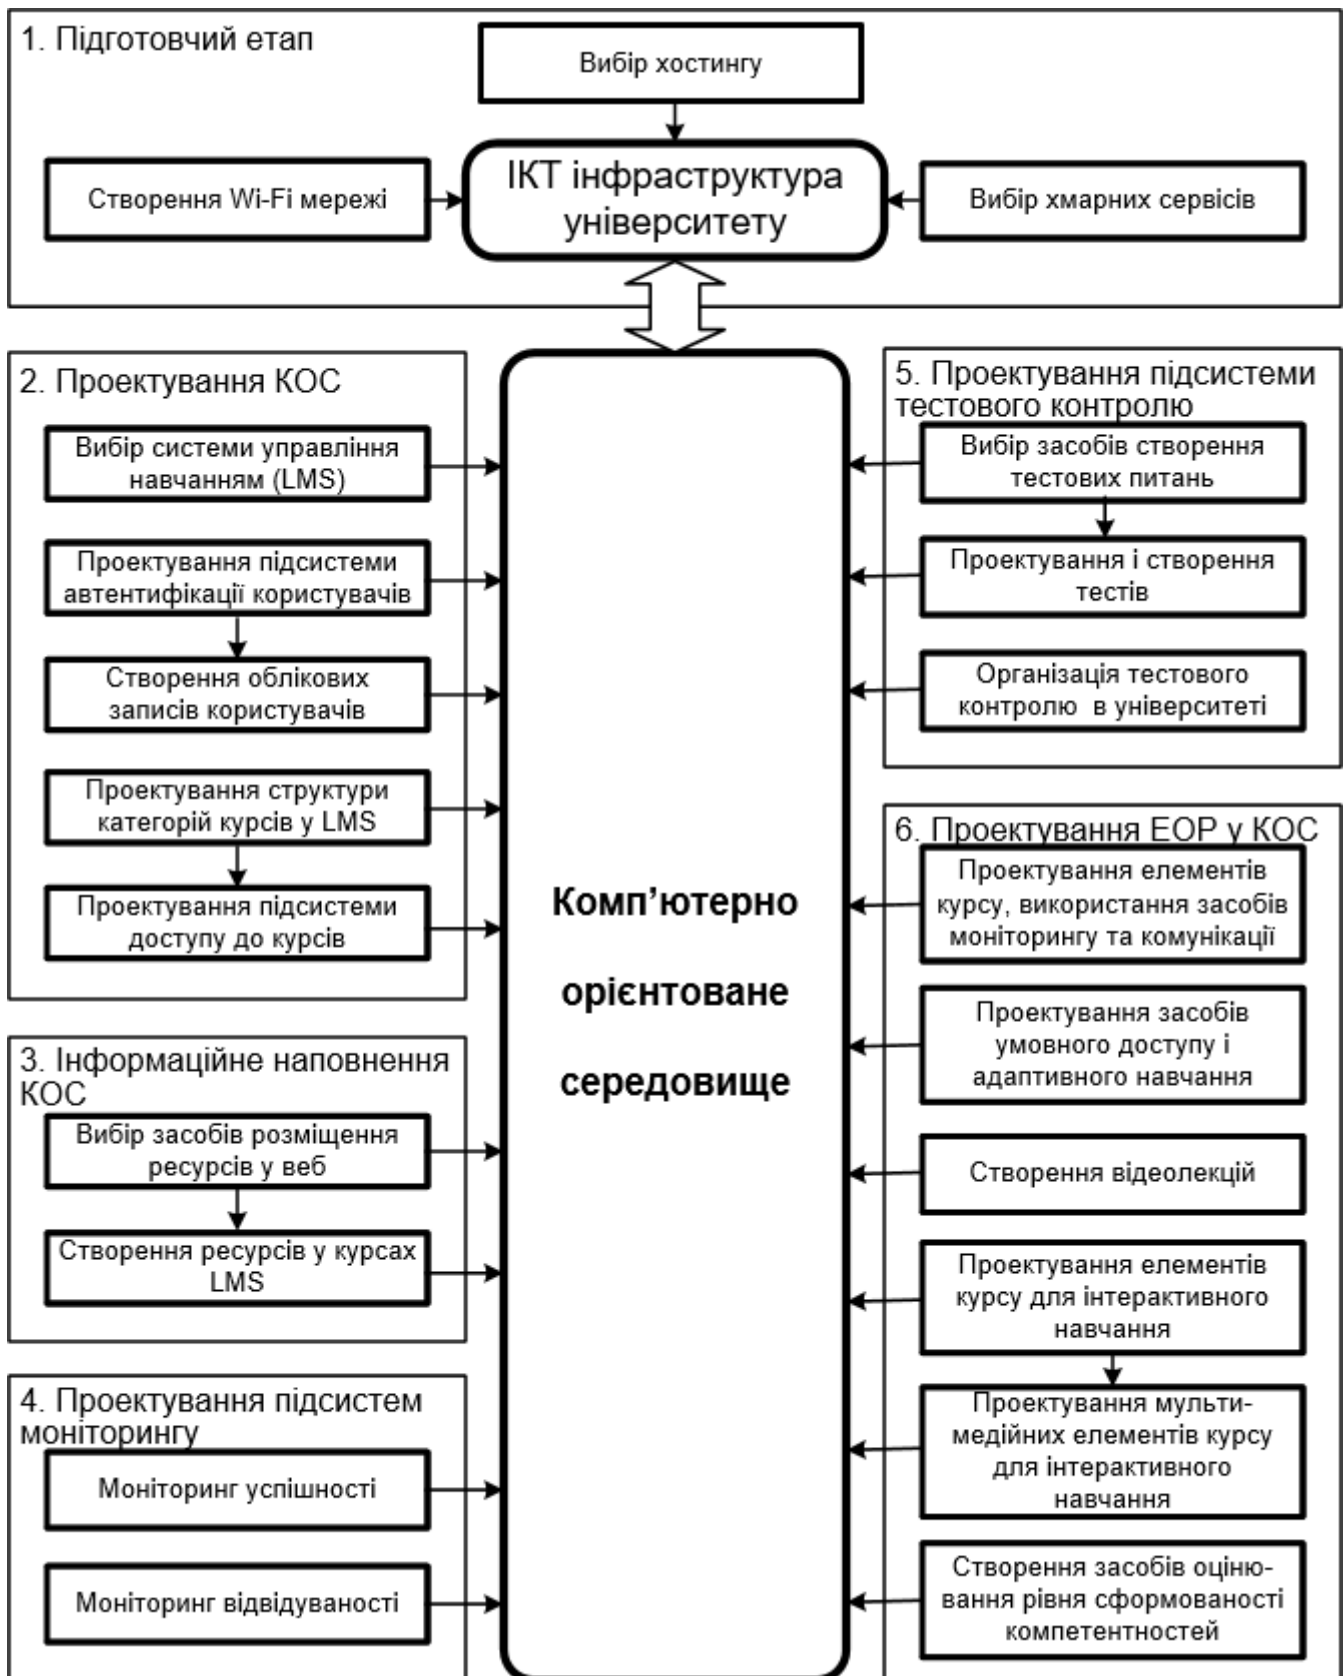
1. Підготовчий етап

Вибір хостингу

Створення Wi-Fi мережі

ІКТ інфраструктура університету

Вибір хмарних сервісів

2. Проектування КОС

Вибір системи управління навчанням (LMS)

Проектування підсистеми автентифікації користувачів

Створення облікових записів користувачів

Проектування структури категорій курсів у LMS

Проектування підсистеми доступу до курсів

3. Інформаційне наповнення КОС

Вибір засобів розміщення ресурсів у веб

Створення ресурсів у курсах LMS

4. Проектування підсистем моніторингу

Моніторинг успішності

Моніторинг відвідуваності

Комп'ютерно орієнтоване середовище

5. Проектування підсистеми тестового контролю

Вибір засобів створення тестових питань

Проектування і створення тестів

Організація тестового контролю в університеті

6. Проектування ЕОР у КОС

Проектування елементів курсу, використання засобів моніторингу та комунікації

Проектування засобів умовного доступу і адаптивного навчання

Створення відеолекцій

Проектування елементів курсу для інтерактивного навчання

Проектування мульти-медійних елементів курсу для інтерактивного навчання

Створення засобів оціню-вання рівня сформованості компетентностей